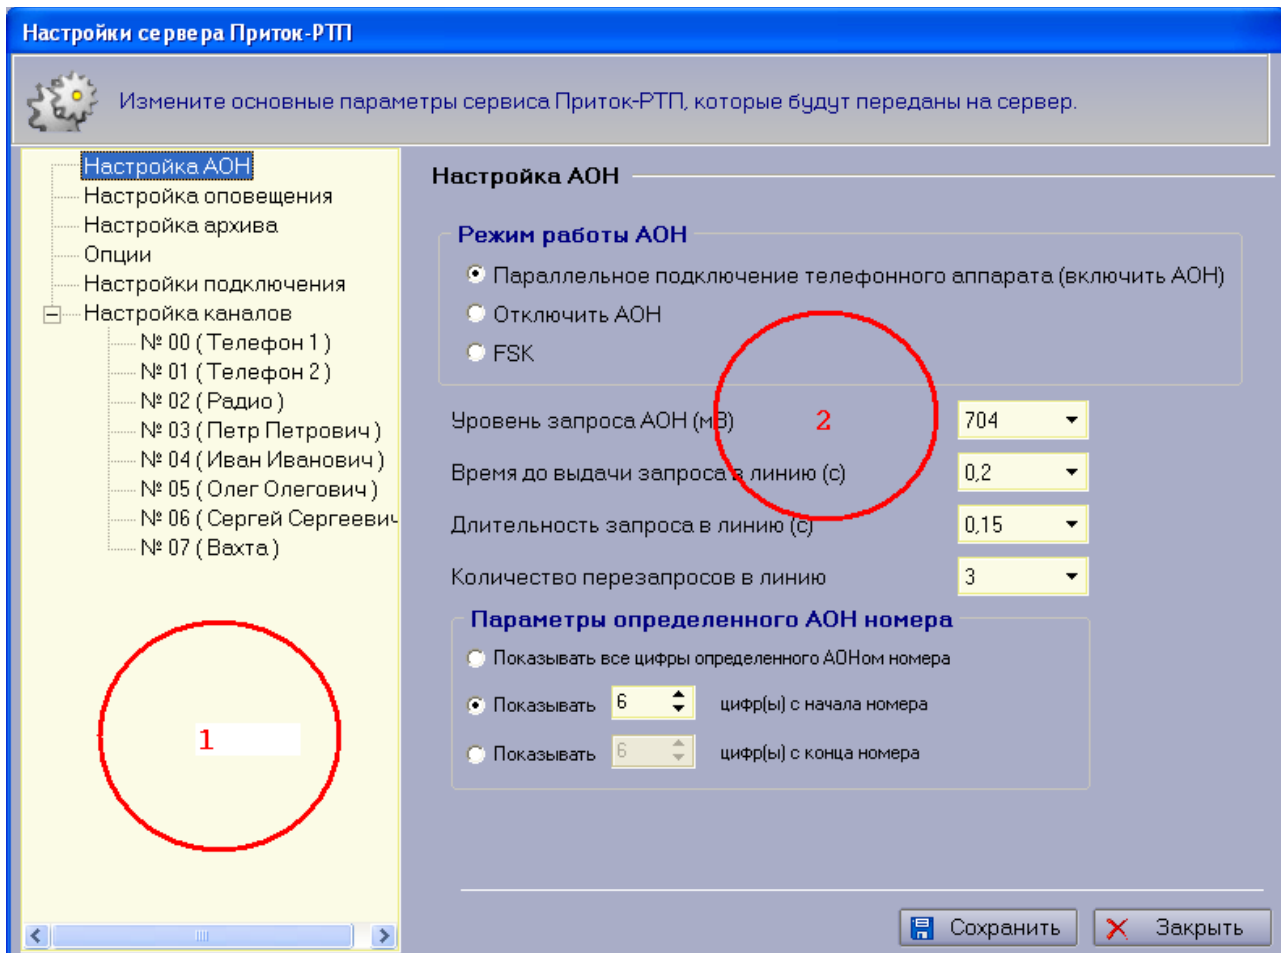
Настройки сервера Приток-РТП

Измените основные параметры сервиса Приток-РТП, которые будут переданы на сервер.

Настройка АОН
Настройка оповещения
Настройка архива
Опции
Настройки подключения
Настройка каналов
№ 00 ( Телефон 1 )
№ 01 ( Телефон 2 )
№ 02 ( Радио )
№ 03 ( Петр Петрович )
№ 04 ( Иван Иванович )
№ 05 ( Олег Олегович )
№ 06 ( Сергей Сергеевич
№ 07 ( Вахта )

1

Настройка АОН

Режим работы АОН
Параллельное подключение телефонного аппарата (включить АОН)
Отключить АОН
FSK

2

Уровень запроса АОН (мВ) 704
Время до выдачи запроса в линию (с) 0,2
Длительность запроса в линию (с) 0,15
Количество перезапросов в линию 3

Параметры определенного АОН номера
Показывать все цифры определенного АОНом номера
Показывать 6 цифр(ы) с начала номера
Показывать 6 цифр(ы) с конца номера

Сохранить
Закрыть